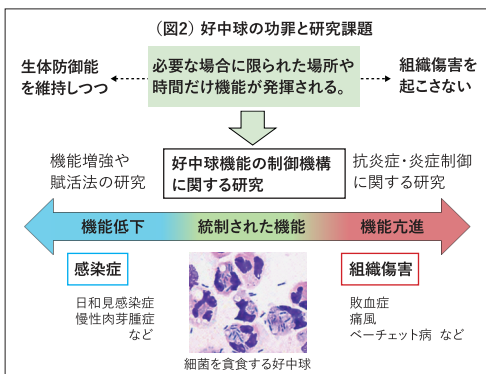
（図2）好中球の功罪と研究課題

生体防御能を維持しつつ

必要な場合に限られた場所や時間だけ機能が発揮される。

組織傷害を起こさない

機能増強や賦活法の研究

好中球機能の制御機構に関する研究

抗炎症・炎症制御に関する研究

機能低下

統制された機能

機能亢進

感染症

日和見感染症
慢性肉芽腫症
など

細菌を貪食する好中球

組織傷害

敗血症
痛風
ベーチェット病　など